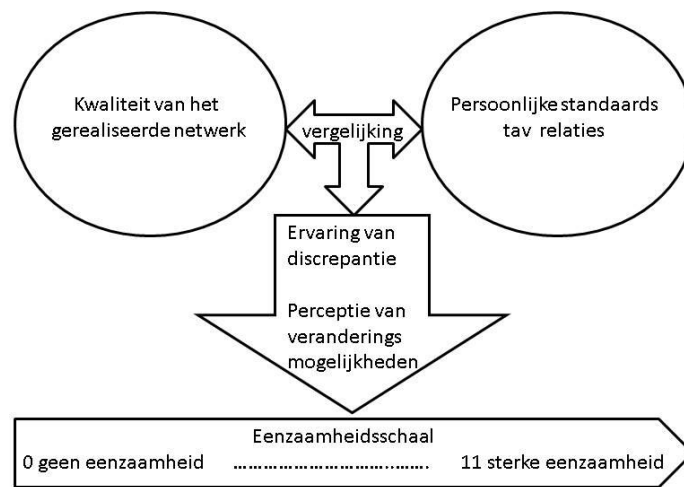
Kwaliteit van het gerealiseerde netwerk

vergelijking

Persoonlijke standaards tav relaties

Ervaring van discrepantie

Perceptie van veranderings mogelijkheden

Eenzaamheidsschaal

0 geen eenzaamheid ……………………………..……. 11 sterke eenzaamheid